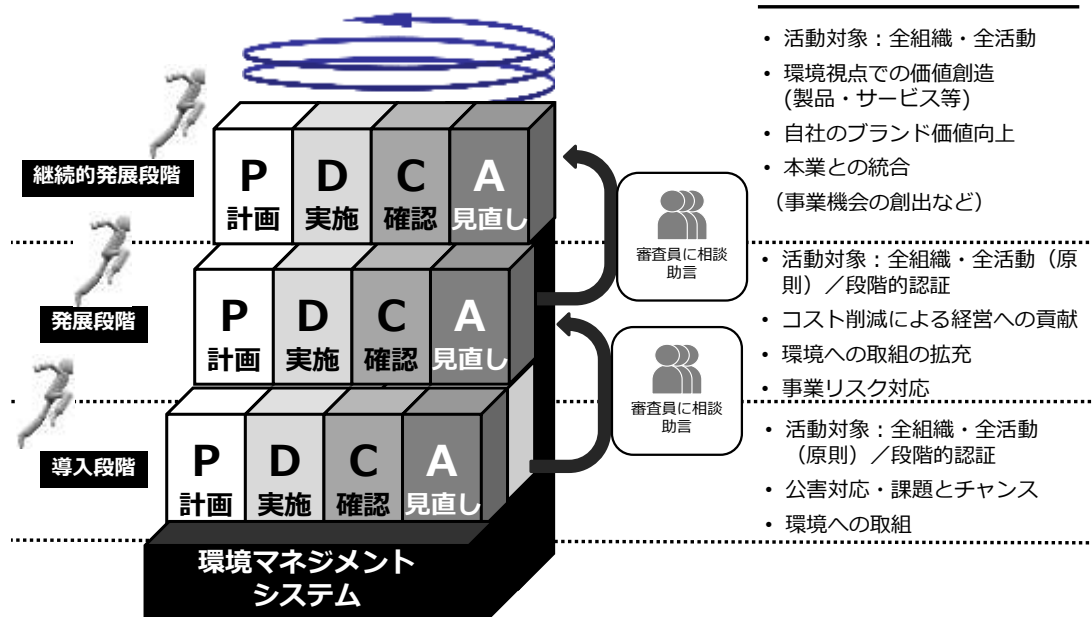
継続的発展段階

P
計画

D
実施

C
確認

A
見直し

発展段階

P
計画

D
実施

C
確認

A
見直し

導入段階

P
計画

D
実施

C
確認

A
見直し

環境マネジメントシステム

審査員に相談助言

審査員に相談助言

• 活動対象：全組織・全活動
• 環境視点での価値創造 (製品・サービス等)
• 自社のブランド価値向上
• 本業との統合 （事業機会の創出など）

• 活動対象：全組織・全活動（原則）／段階的認証
• コスト削減による経営への貢献
• 環境への取組の拡充
• 事業リスク対応

• 活動対象：全組織・全活動（原則）／段階的認証
• 公害対応・課題とチャンス
• 環境への取組